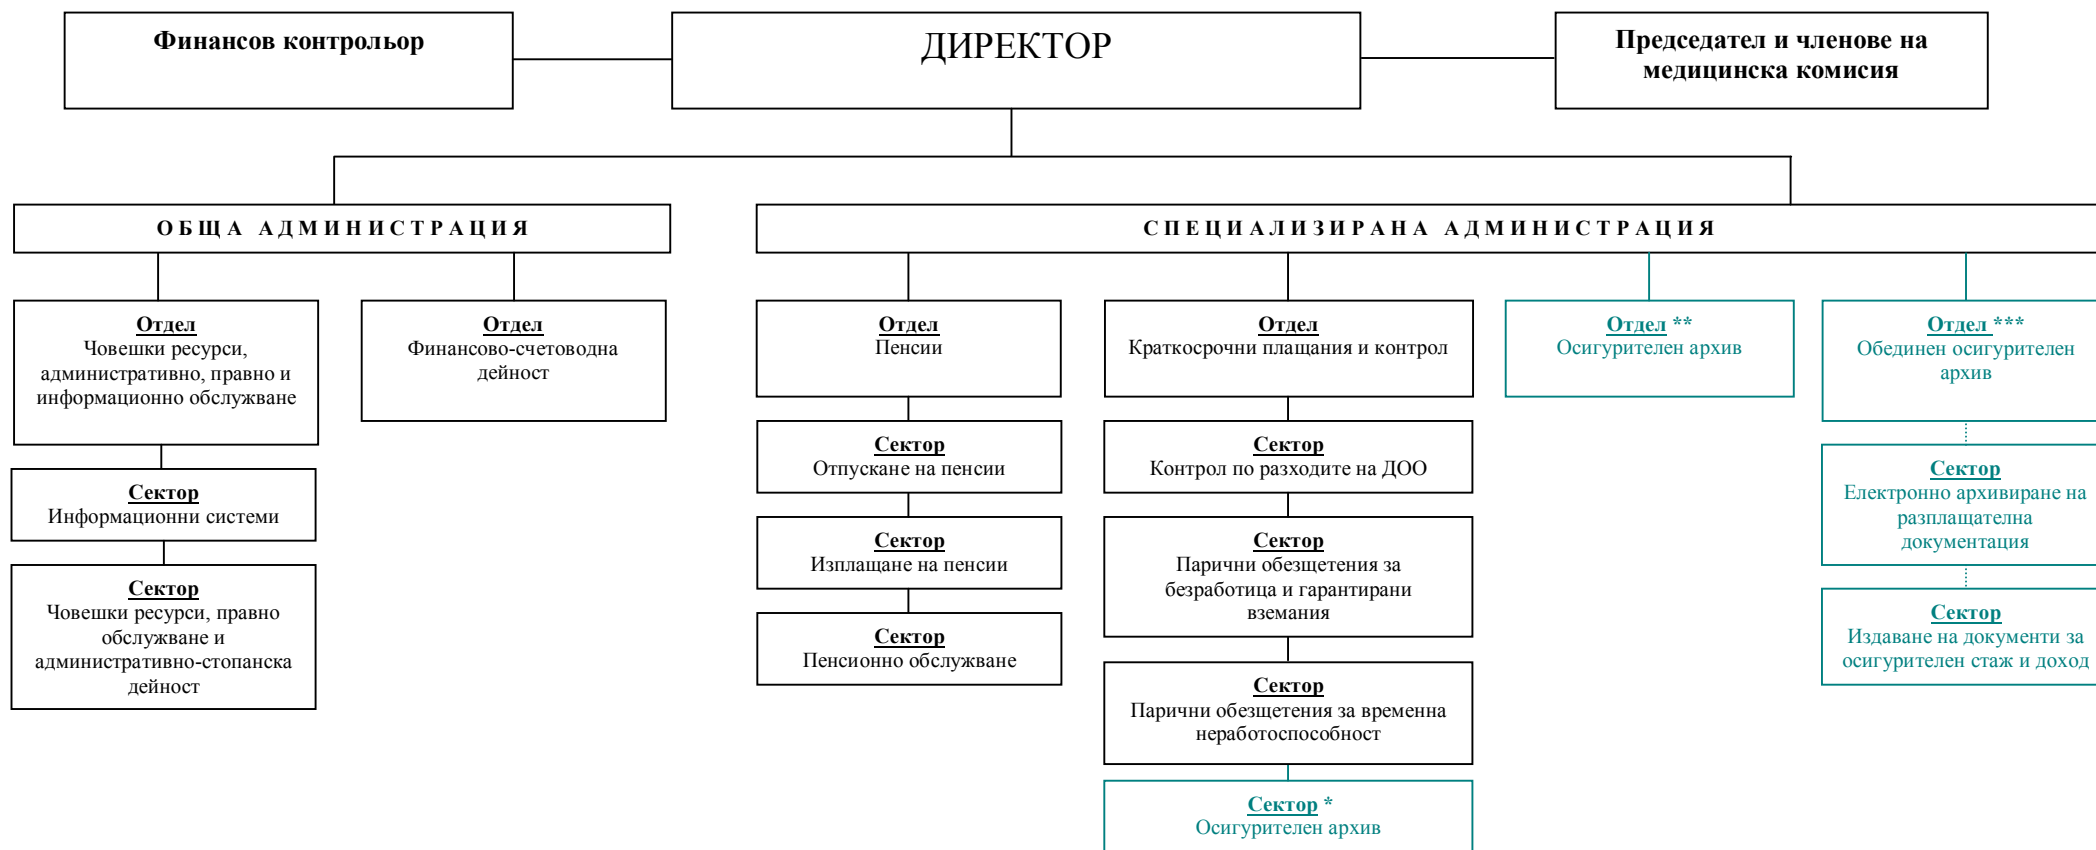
Финансов контрольор

ДИРЕКТОР

Председател и членове на медицинска комисия

ОБЩА АДМИНИСТРАЦИЯ

СПЕЦИАЛИЗИРАНА АДМИНИСТРАЦИЯ

Отдел
Човешки ресурси, административно, правно и информационно обслужване

Сектор
Информационни системи

Сектор
Човешки ресурси, правно обслужване и административно-стопанска дейност

Отдел
Финансово-счетоводна дейност

Отдел
Пенсии

Сектор
Отпускане на пенсии

Сектор
Изплащане на пенсии

Сектор
Пенсионно обслужване

Отдел
Краткосрочни плащания и контрол

Сектор
Контрол по разходите на ДОО

Сектор
Парични обезщетения за безработица и гарантирани вземания

Сектор
Парични обезщетения за временна неработоспособност

Сектор *
Осигурителен архив

Отдел **
Осигурителен архив

Отдел ***
Обединен осигурителен архив

Сектор
Електронно архивиране на разплащателна документация

Сектор
Издаване на документи за осигурителен стаж и доход